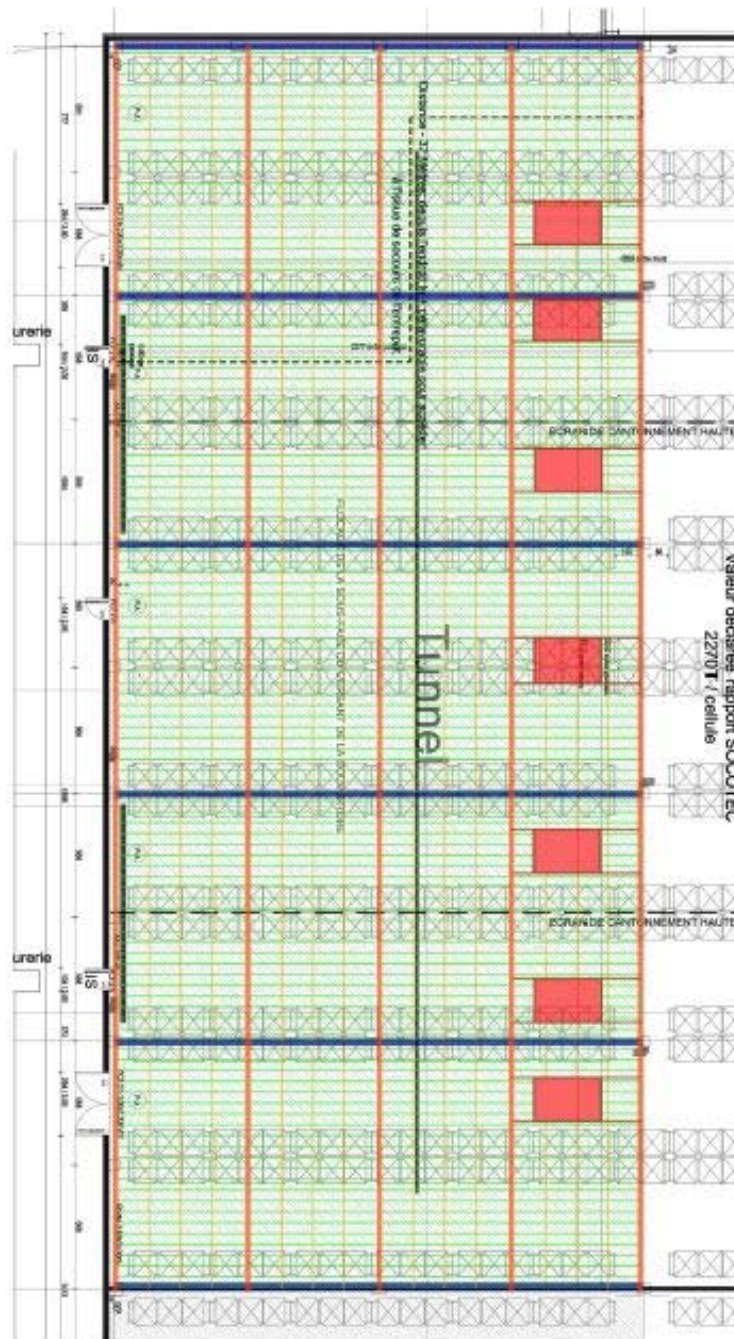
urerie

urerie

Distance - 37 mètres depuis l'extrémité du tunnel jusqu'au portique

à l'issue de secours du tunnel

ECRAN DE CANTONNEMENT HAUTE

Tunnel

ECRAN DE CANTONNEMENT HAUTE

Valeur déclarée rapport SOCOTEC
2270T / cellule